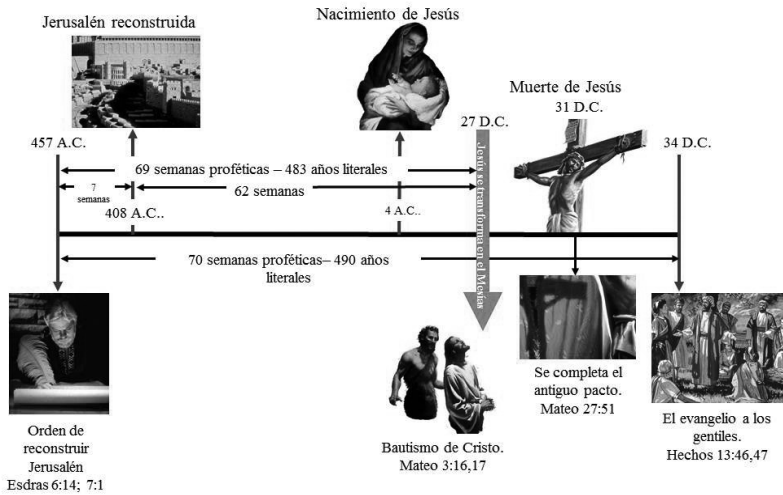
Jerusalén reconstruida

Nacimiento de Jesús

Muerte de Jesús
31 D.C.

457 A.C.

27 D.C.

34 D.C.

69 semanas proféticas – 483 años literales

7 semanas

62 semanas

408 A.C..

4 A.C..

Jesús se transforma en el Mesías

70 semanas proféticas– 490 años literales

Orden de reconstruir Jerusalén
Esdras 6:14; 7:1

Bautismo de Cristo.
Mateo 3:16,17

Se completa el antiguo pacto.
Mateo 27:51

El evangelio a los gentiles.
Hechos 13:46,47